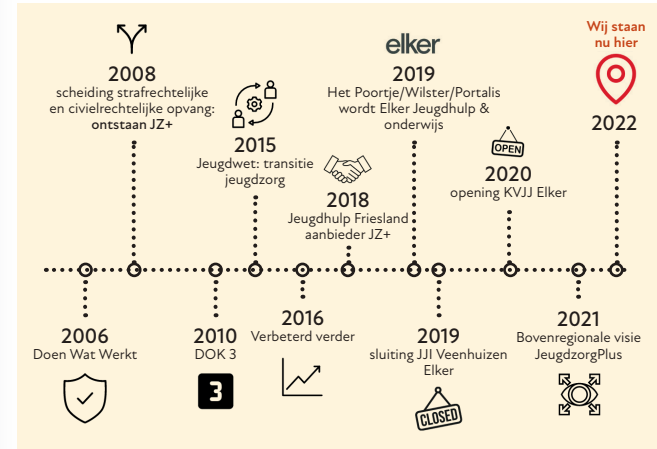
2008
scheiding strafrechtelijke en civielrechtelijke opvang: ontstaan JZ+

2015
Jeugdwet: transitie jeugdzorg

2018
Jeugdhulp Friesland aanbieder JZ+

elker

2019
Het Poortje/Wilster/Portalis wordt Elker Jeugdhulp & onderwijs

OPEN

2020
opening KVJJ Elker

Wij staan nu hier

2022

2006
Doen Wat Werkt

2010
DOK 3

3

2016
Verbeterd verder

2019
sluiting JJI Veenhuizen Elker

CLOSED

2021
Bovenregionale visie JeugdzorgPlus